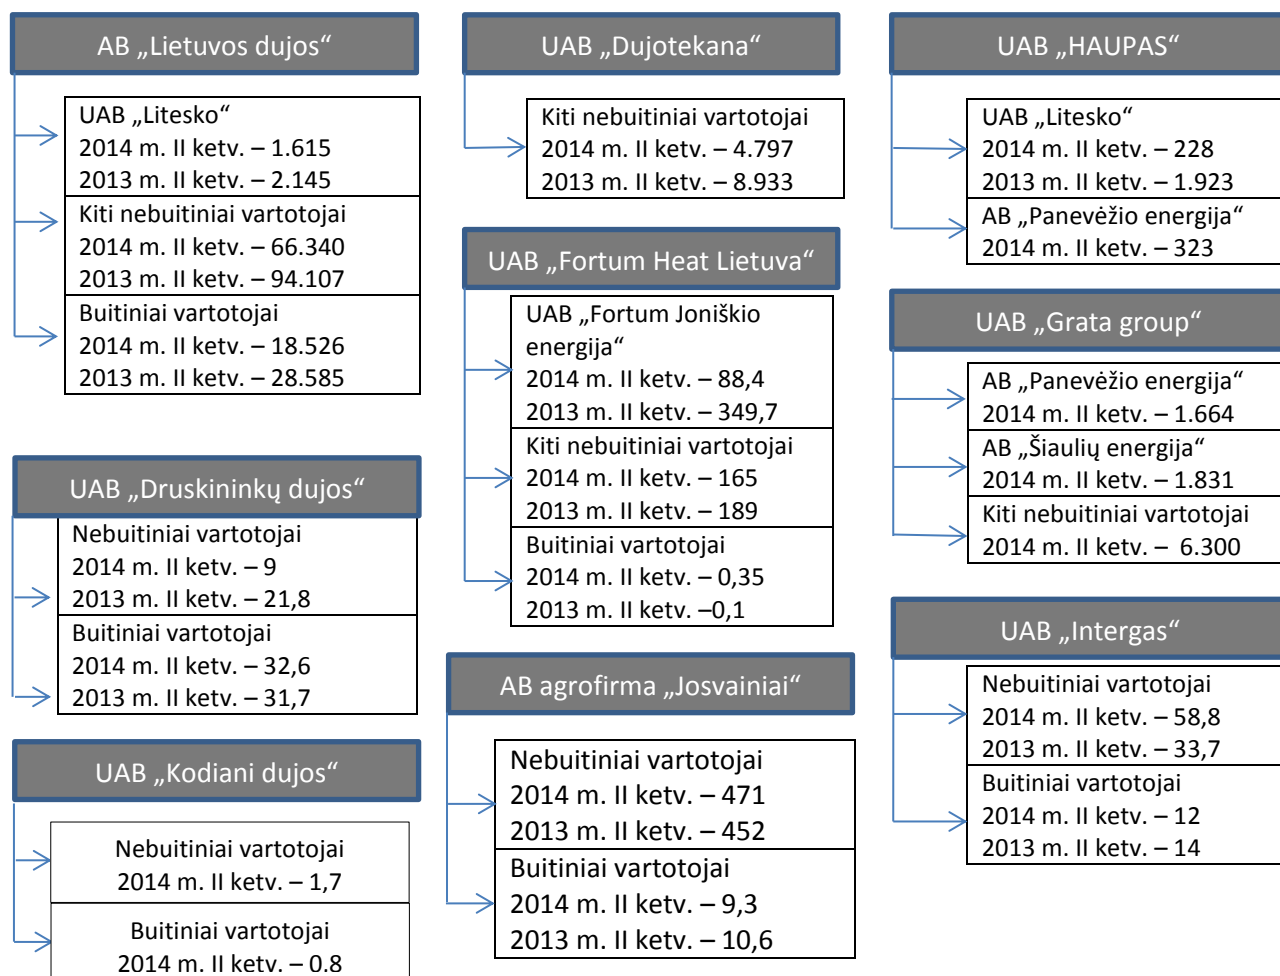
AB „Lietuvos dujos“

UAB „Litesko“
2014 m. II ketv. – 1.615
2013 m. II ketv. – 2.145

Kiti nebuitiniai vartotojai
2014 m. II ketv. – 66.340
2013 m. II ketv. – 94.107

Buitiniai vartotojai
2014 m. II ketv. – 18.526
2013 m. II ketv. – 28.585

UAB „Druskininkų dujos“

Nebuitiniai vartotojai
2014 m. II ketv. – 9
2013 m. II ketv. – 21,8

Buitiniai vartotojai
2014 m. II ketv. – 32,6
2013 m. II ketv. – 31,7

UAB „Kodiani dujos“

Nebuitiniai vartotojai
2014 m. II ketv. – 1,7

Buitiniai vartotojai
2014 m. II ketv. – 0.8

UAB „Dujotekana“

Kiti nebuitiniai vartotojai
2014 m. II ketv. – 4.797
2013 m. II ketv. – 8.933

UAB „Fortum Heat Lietuva“

UAB „Fortum Joniškio energija“
2014 m. II ketv. – 88,4
2013 m. II ketv. – 349,7

Kiti nebuitiniai vartotojai
2014 m. II ketv. – 165
2013 m. II ketv. – 189

Buitiniai vartotojai
2014 m. II ketv. – 0,35
2013 m. II ketv. –0,1

AB agrofirma „Josvainiai“

Nebuitiniai vartotojai
2014 m. II ketv. – 471
2013 m. II ketv. – 452

Buitiniai vartotojai
2014 m. II ketv. – 9,3
2013 m. II ketv. – 10,6

UAB „HAUPAS“

UAB „Litesko“
2014 m. II ketv. – 228
2013 m. II ketv. – 1.923

AB „Panevėžio energija“
2014 m. II ketv. – 323

UAB „Grata group“

AB „Panevėžio energija“
2014 m. II ketv. – 1.664

AB „Šiaulių energija“
2014 m. II ketv. – 1.831

Kiti nebuitiniai vartotojai
2014 m. II ketv. – 6.300

UAB „Intergas“

Nebuitiniai vartotojai
2014 m. II ketv. – 58,8
2013 m. II ketv. – 33,7

Buitiniai vartotojai
2014 m. II ketv. – 12
2013 m. II ketv. – 14